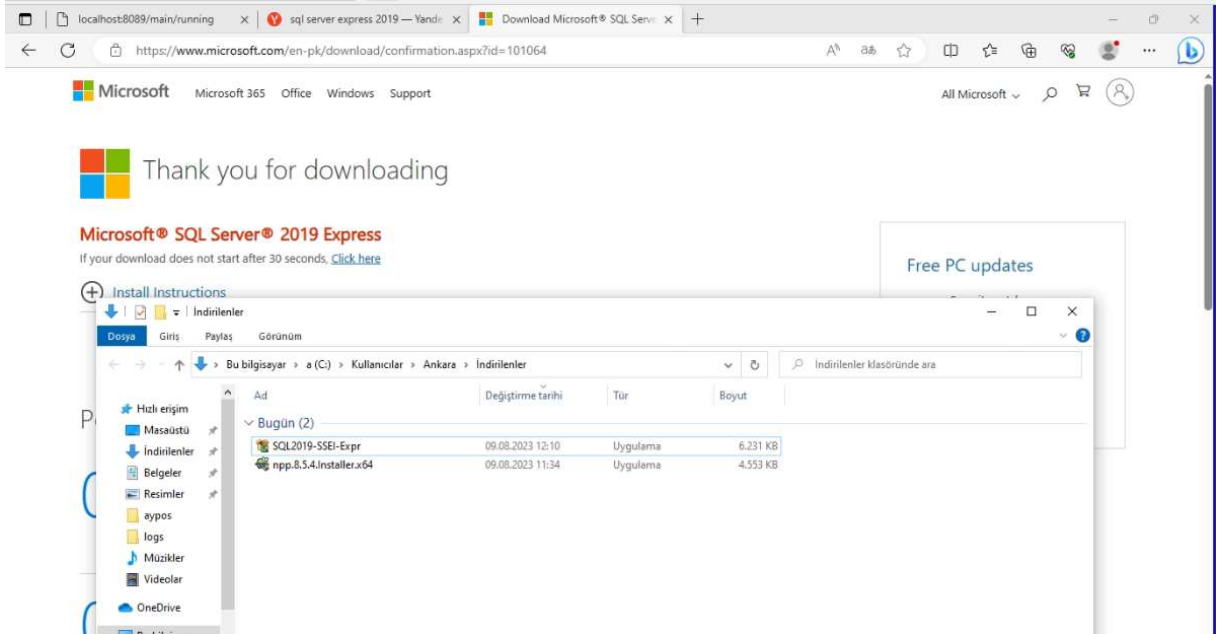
localhost:8089/main/running
sql server express 2019 — Yande
Download Microsoft® SQL Serv
https://www.microsoft.com/en-pk/download/confirmation.aspx?id=101064

Microsoft Microsoft 365 Office Windows Support All Microsoft

Thank you for downloading

Microsoft® SQL Server® 2019 Express
If your download does not start after 30 seconds, Click here

Install Instructions

Free PC updates

İndirilenler
Dosya Giriş Paylaş Görünüm
Bu bilgisayar › a (C:) › Kullanıcılar › Ankara › İndirilenler
İndirilenler klasöründe ara

Hızlı erişim
Masaüstü
İndirilenler
Belgeler
Resimler
aypos
logs
Müzikler
Videolar
OneDrive

| Ad | Değiştirme tarihi | Tür | Boyut |
|---|---|---|---|
| Bugün (2) | | | |
| SQL2019-SSEI-Expr | 09.08.2023 12:10 | Uygulama | 6.231 KB |
| npp.8.5.4.Installer.x64 | 09.08.2023 11:34 | Uygulama | 4.553 KB |